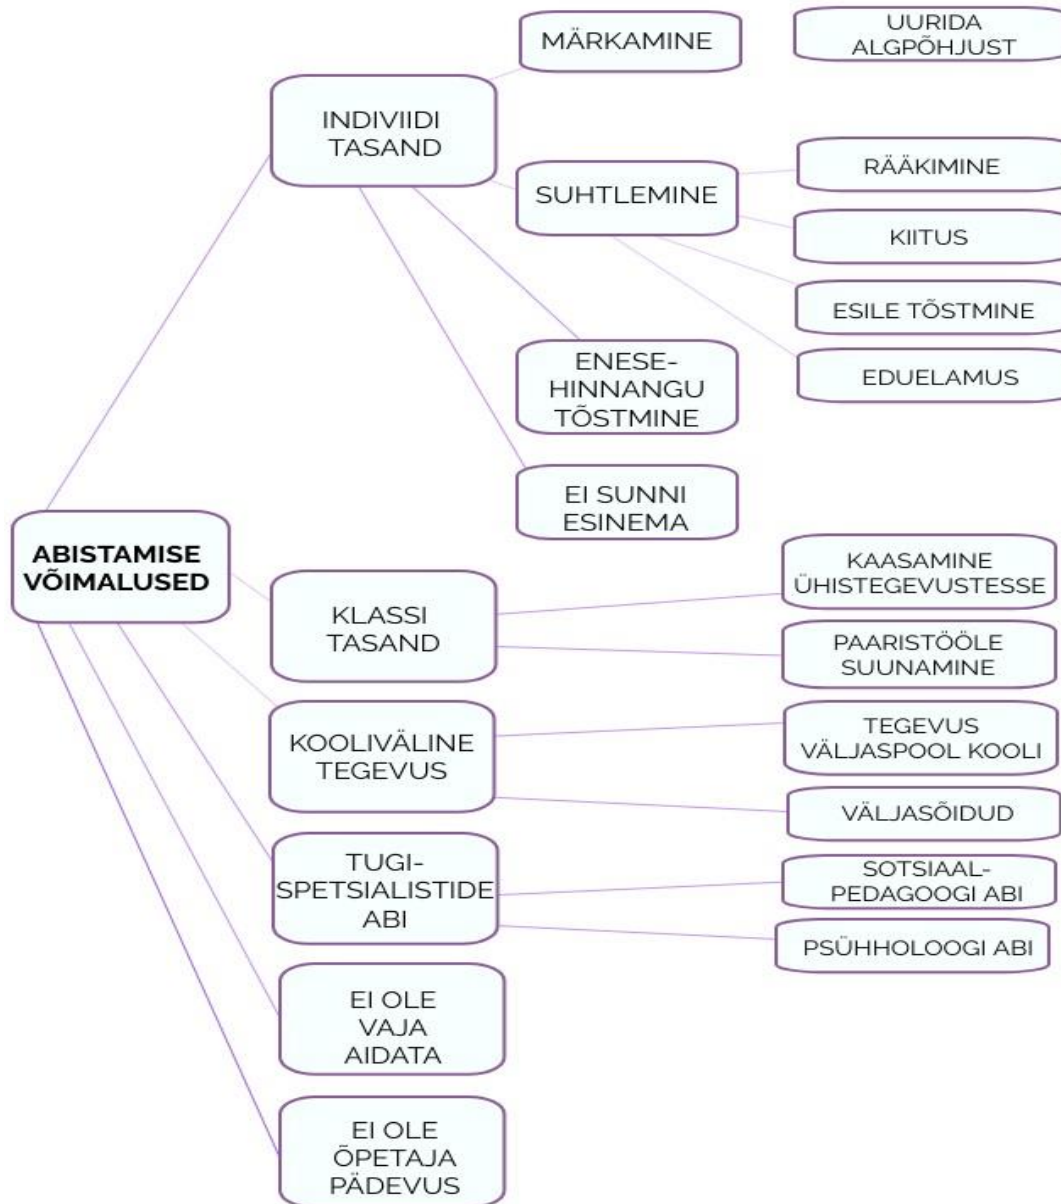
ABISTAMISE VÕIMALUSED

INDIVIIDI TASAND

MÄRKAMINE

UURIDA ALGPÕHJUST

SUHTLEMINE

RÄÄKIMINE

KIITUS

ESILE TÕSTMINE

EDUELAMUS

ENESE-HINNANGU TÕSTMINE

EI SUNNI ESINEMA

KLASSI TASAND

KAASAMINE ÜHISTEGEVUSTESSE

PAARISTÖÖLE SUUNAMINE

KOOLIVÄLINE TEGEVUS

TEGEVUS VÄLJASPOOL KOOLI

VÄLJASÕIDUD

TUGI-SPETSIALISTIDE ABI

SOTSIAAL-PEDAGOOGI ABI

PSÜHHOLOOGI ABI

EI OLE VAJA AIDATA

EI OLE ÕPETAJA PÄDEVUS